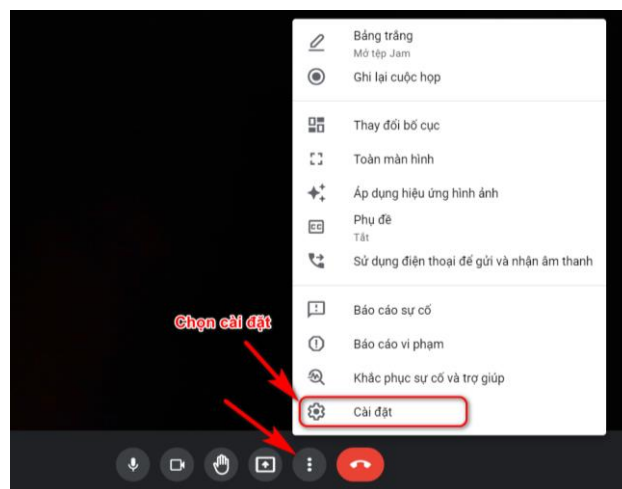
Bảng trắng
Mở tệp Jam
Ghi lại cuộc họp

Thay đổi bố cục
Toàn màn hình
Áp dụng hiệu ứng hình ảnh
Phụ đề
Tắt
Sử dụng điện thoại để gửi và nhận âm thanh

Báo cáo sự cố
Báo cáo vi phạm
Khắc phục sự cố và trợ giúp
Cài đặt

Chọn cài đặt